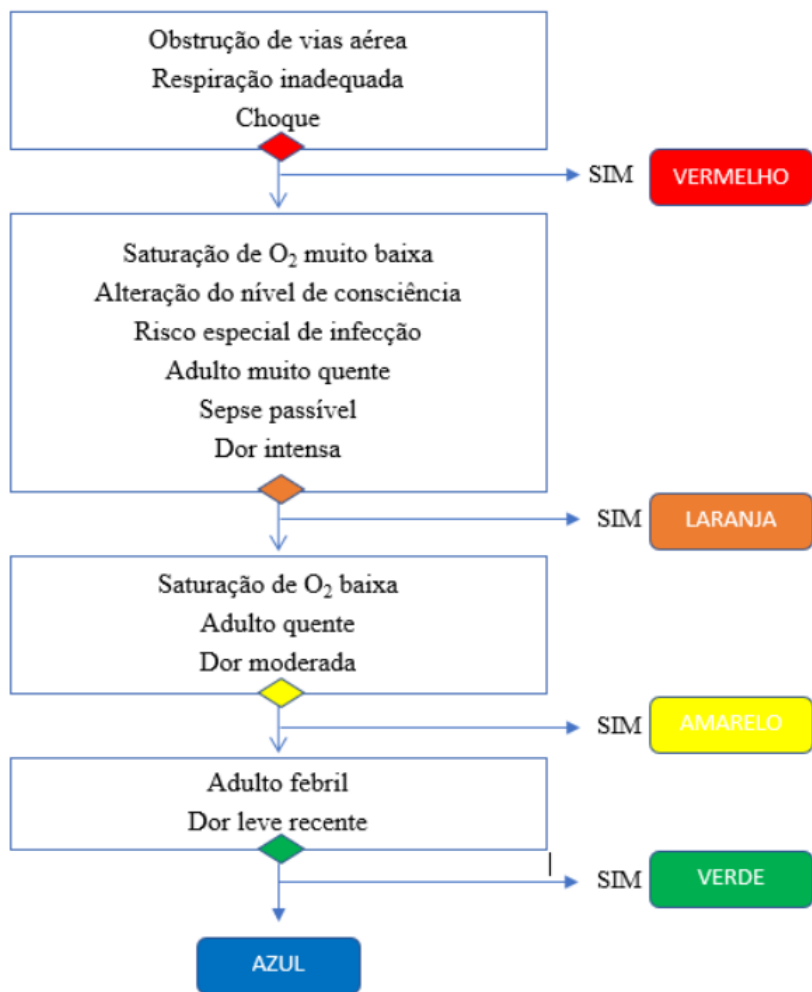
Obstrução de vias aérea
Respiração inadequada
Choque

SIM VERMELHO

Saturação de $O_2$ muito baixa
Alteração do nível de consciência
Risco especial de infecção
Adulto muito quente
Sepse passível
Dor intensa

SIM LARANJA

Saturação de $O_2$ baixa
Adulto quente
Dor moderada

SIM AMARELO

Adulto febril
Dor leve recente

SIM VERDE

AZUL